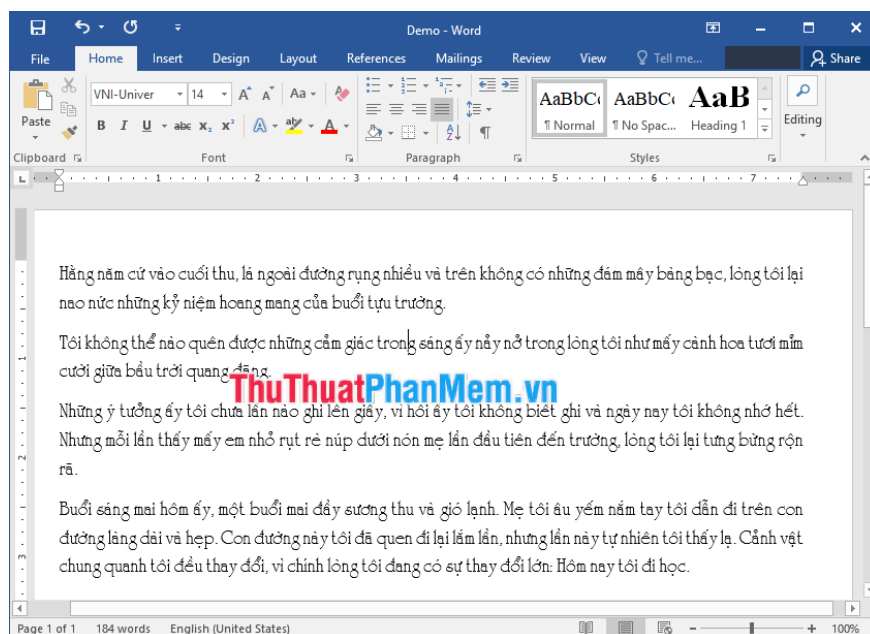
Demo - Word

File Home Insert Design Layout References Mailings Review View Tell me... Share

Paste
VNI-Univer 14
B I U abc $x_2$ $x^2$
Clipboard Font Paragraph
AaBbC ¶ Normal
AaBbC ¶ No Spac...
AaB Heading 1
Styles
Editing

Hằng năm cứ vào cuối thu, lá ngoài đường rụng nhiều và trên không có những đám mây bàng bạc, lòng tôi lại nao nức những kỷ niệm hoang mang của buổi tựu trường.

Tôi không thể nào quên được những cảm giác trong sáng ấy nảy nở trong lòng tôi như mấy cành hoa tươi mỉm cười giữa bầu trời quang đãng.

ThuThuatPhanMem.vn

Những ý tưởng ấy tôi chưa lần nào ghi lên giấy, vì hồi ấy tôi không biết ghi và ngày nay tôi không nhớ hết. Nhưng mỗi lần thấy mấy em nhỏ rụt rè núp dưới nón mẹ lần đầu tiên đến trường, lòng tôi lại tưng bừng rộn rã.

Buổi sáng mai hôm ấy, một buổi mai đầy sương thu và gió lạnh. Mẹ tôi âu yếm nắm tay tôi dẫn đi trên con đường làng dài và hẹp. Con đường này tôi đã quen đi lại lắm lần, nhưng lần này tự nhiên tôi thấy lạ. Cảnh vật chung quanh tôi đều thay đổi, vì chính lòng tôi đang có sự thay đổi lớn: Hôm nay tôi đi học.

Page 1 of 1 184 words English (United States) 100%